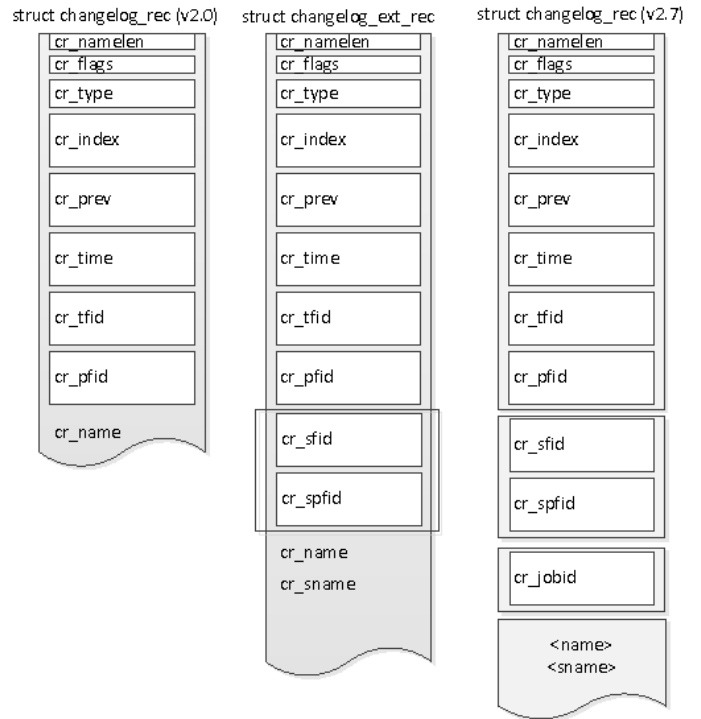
struct changelog_rec (v2.0)

cr_namelen
cr_flags
cr_type
cr_index
cr_prev
cr_time
cr_tfid
cr_pfid
cr_name

struct changelog_ext_rec

cr_namelen
cr_flags
cr_type
cr_index
cr_prev
cr_time
cr_tfid
cr_pfid
cr_sfid
cr_spfid
cr_name
cr_sname

struct changelog_rec (v2.7)

cr_namelen
cr_flags
cr_type
cr_index
cr_prev
cr_time
cr_tfid
cr_pfid
cr_sfid
cr_spfid
cr_jobid
<name>
<sname>